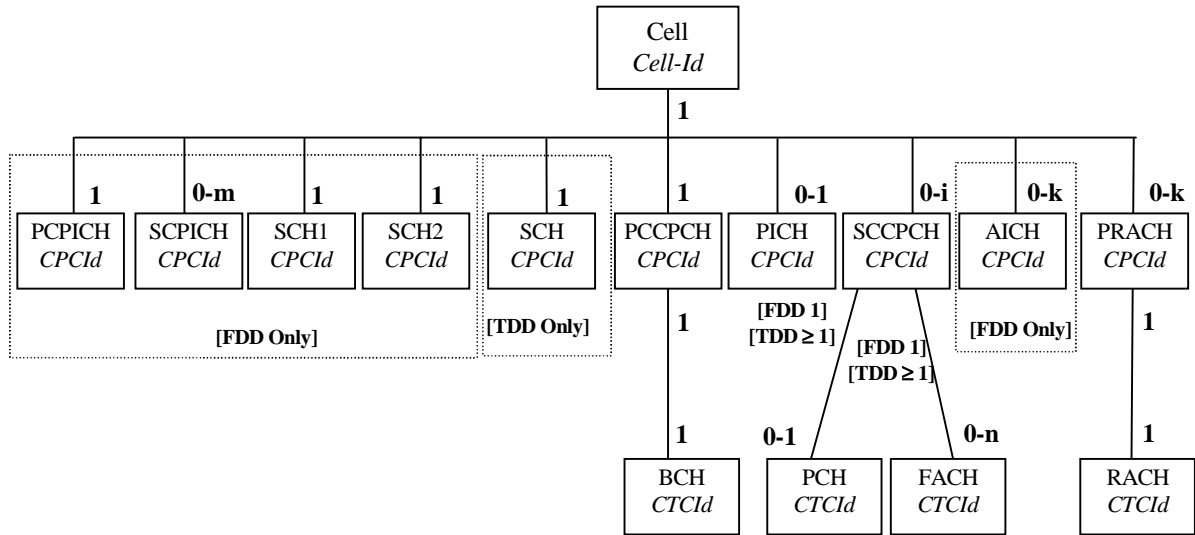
Cell
Cell-Id

1

1
PCPICH
CPCId

0-m
SCPICH
CPCId

1
SCH1
CPCId

1
SCH2
CPCId

[FDD Only]

1
SCH
CPCId

[TDD Only]

1
PCCPCH
CPCId

1

1
BCH
CTCId

0-1
PICH
CPCId

[FDD 1]
[TDD ≥ 1]

0-i
SCCPCH
CPCId

[FDD 1]
[TDD ≥ 1]

0-1
PCH
CTCId

0-n
FACH
CTCId

0-k
AICH
CPCId

[FDD Only]

0-k
PRACH
CPCId

1

1
RACH
CTCId